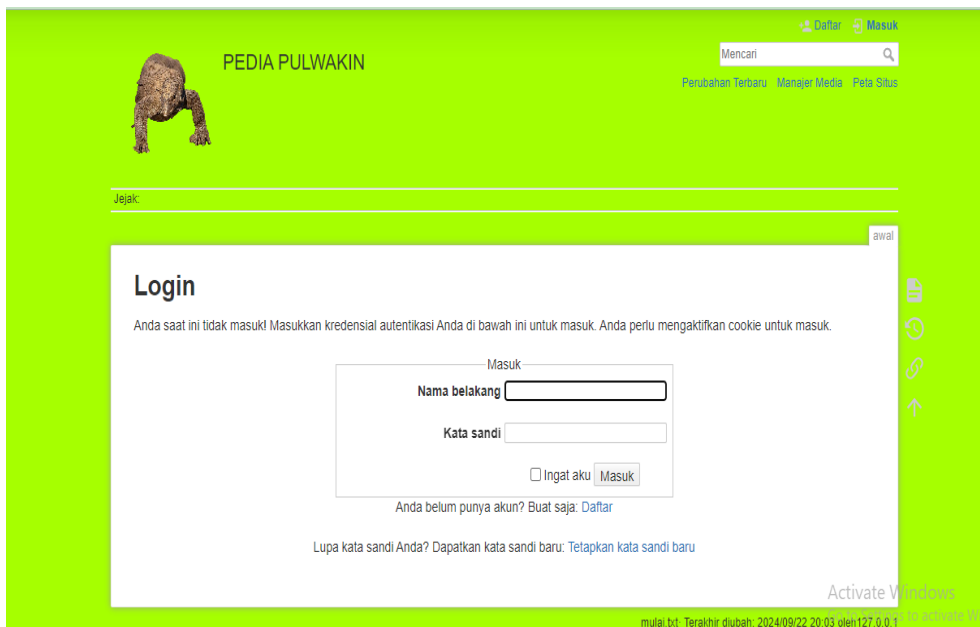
Daftar Masuk

Mencari

PEDIA PULWAKIN

Perubahan Terbaru Manajer Media Peta Situs

Jejak:

awal

Login

Anda saat ini tidak masuk! Masukkan kredensial autentikasi Anda di bawah ini untuk masuk. Anda perlu mengaktifkan cookie untuk masuk.

Masuk

Nama belakang

Kata sandi

Ingat aku Masuk

Anda belum punya akun? Buat saja: Daftar

Lupa kata sandi Anda? Dapatkan kata sandi baru: Tetapkan kata sandi baru

Activate Windows
Go to Settings to activate W

mulai.txt · Terakhir diubah: 2024/09/22 20:03 oleh127.0.0.1